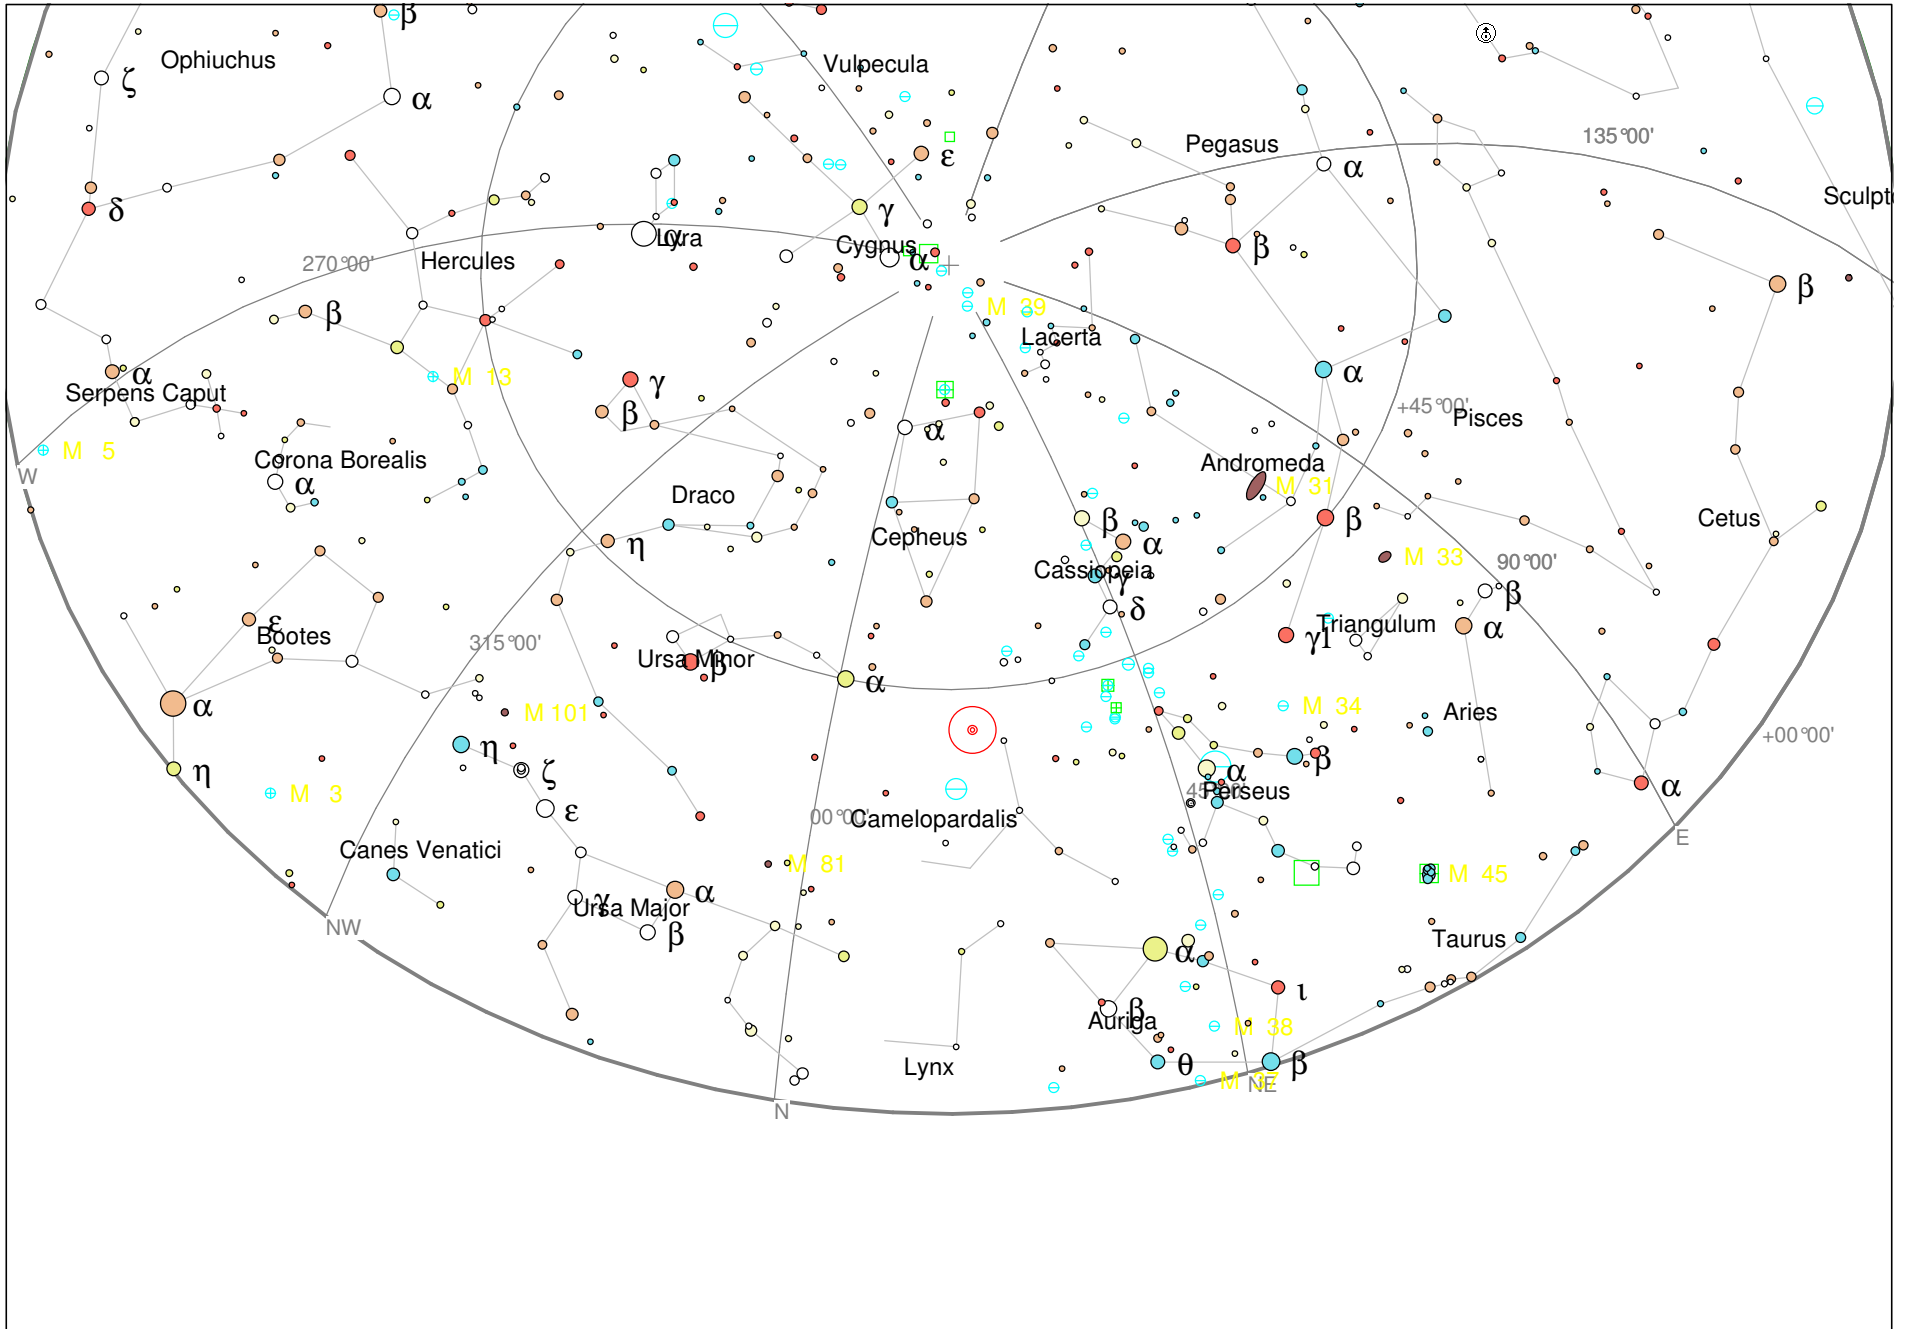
β
Ophiuchus
ζ
α
Vulpecula
ε
Pegasus
α
135°00'
Sculpt
δ
γ
Lyra
Cygnus
α
270°00'
Hercules
β
β
M 39
β
Lacerta
M 13
α
Serpens Caput
γ
β
α
α
+45°00'
Pisces
M 5
W
Corona Borealis
α
Andromeda
M 31
Draco
β
Cetus
Cepheus
β
α
η
Cassiopeia
γ
M 33
90°00'
δ
β
ε
Bootes
315°00'
Triangulum
γ1
α
Ursa Minor
β
α
α
M 101
M 34
Aries
+00°00'
η
η
ζ
α
β
M 3
ε
00°00'
Camelopardalis
Perseus
α
E
Canes Venatici
M 81
M 45
NW
γ
Ursa Major
α
β
Taurus
α
ι
β
Auriga
M 38
Lynx
θ
β
M 37
NE
N